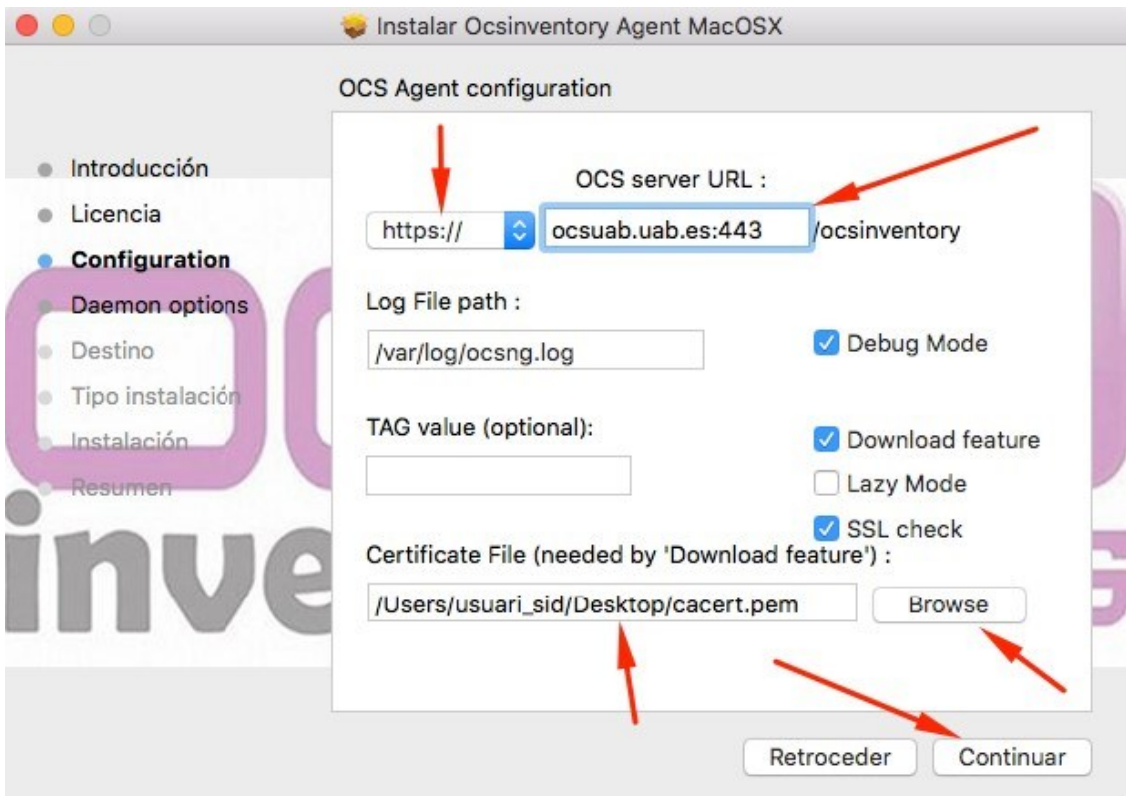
Instalar Ocsinventory Agent MacOSX

OCS Agent configuration

Introducción
Licencia
Configuration
Daemon options
Destino
Tipo instalación
Instalación
Resumen

OCS server URL :

https://

ocsuab.uab.es:443

/ocsinventory

Log File path :

/var/log/ocsng.log

Debug Mode

TAG value (optional):

Download feature

Lazy Mode

SSL check

Certificate File (needed by 'Download feature') :

/Users/usuari_sid/Desktop/cacert.pem

Browse

Retroceder

Continuar